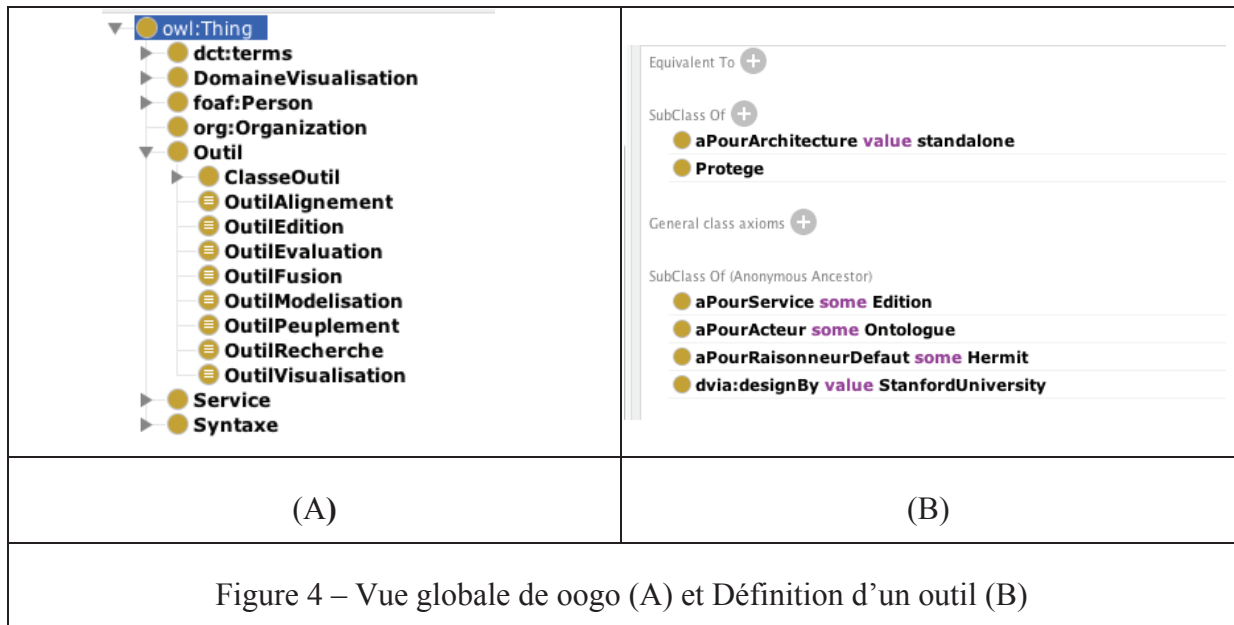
owl:Thing
dct:terms
DomaineVisualisation
foaf:Person
org:Organization
Outil
ClasseOutil
OutilAlignement
OutilEdition
OutilEvaluation
OutilFusion
OutilModelisation
OutilPeuplement
OutilRecherche
OutilVisualisation
Service
Syntaxe

Equivalent To

SubClass Of
aPourArchitecture value standalone
Protege

General class axioms

SubClass Of (Anonymous Ancestor)
aPourService some Edition
aPourActeur some Ontologue
aPourRaisonneurDefaut some Hermit
dvia:designBy value StanfordUniversity

| (A) | (B) |
|---|---|

Figure 4 – Vue globale de oogo (A) et Définition d'un outil (B)